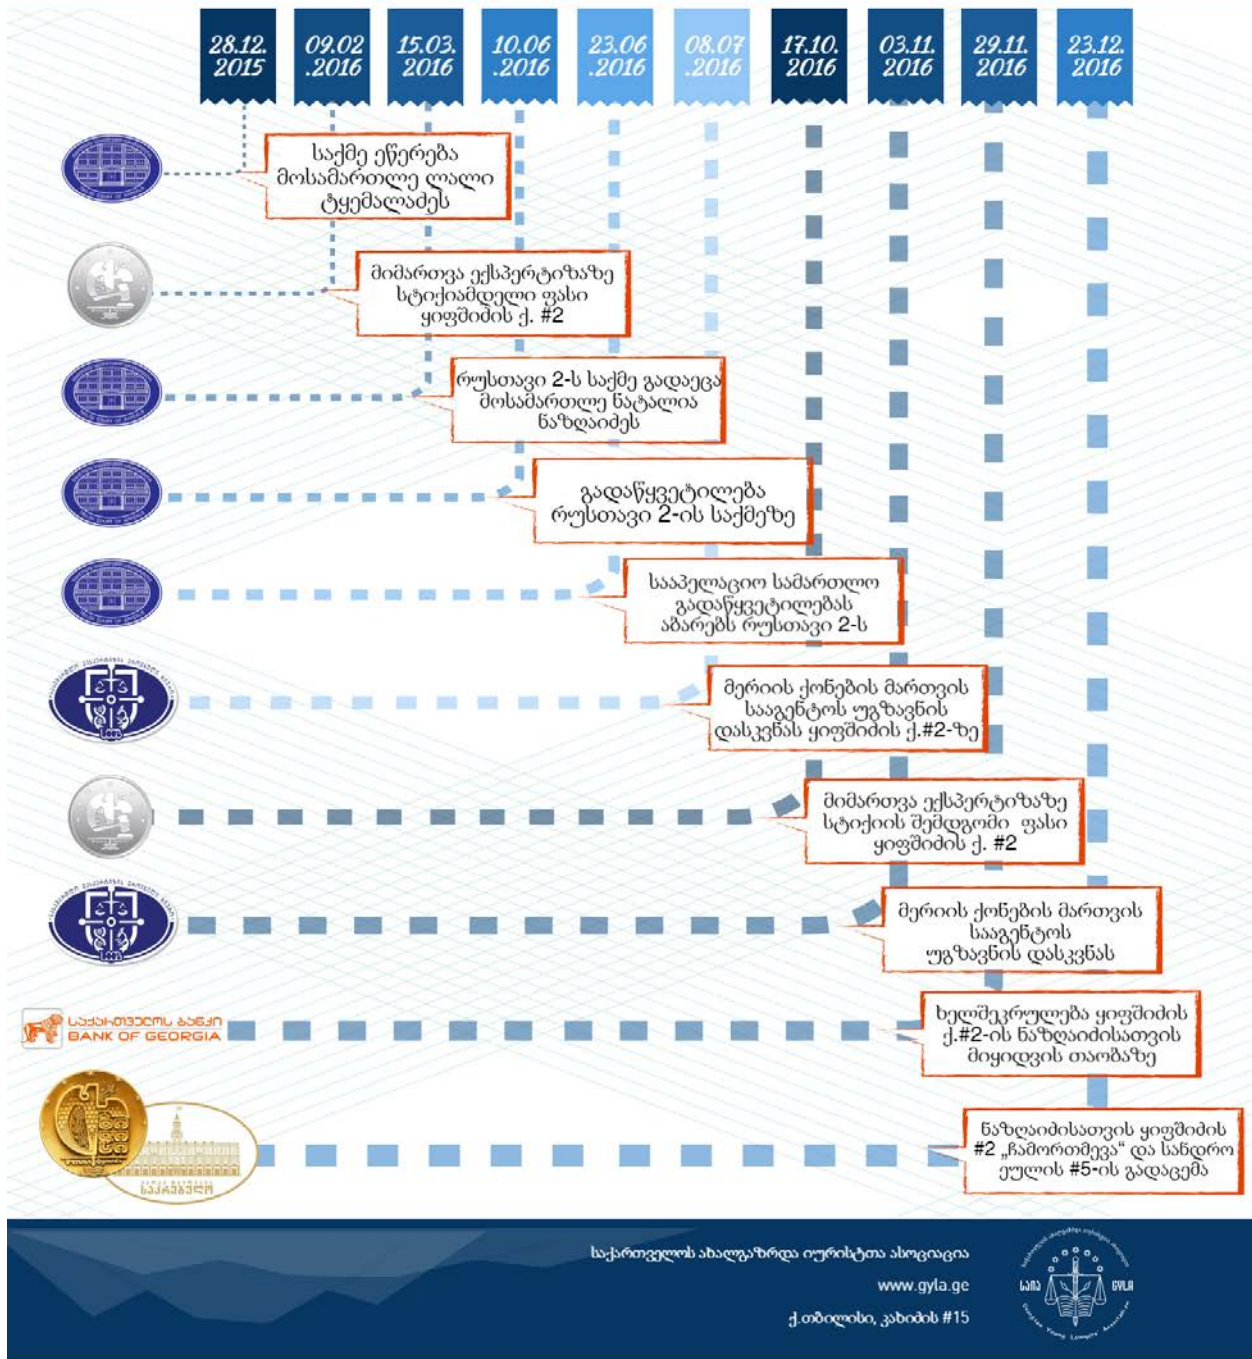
28.12.2015

09.02.2016

15.03.2016

10.06.2016

23.06.2016

08.07.2016

17.10.2016

03.11.2016

29.11.2016

23.12.2016

საქმე ეწერება მოსამართლე ლალი ტყემალაძეს

მიმართვა ექსპერტიზაზე სტიქიამდელი ფასი ყიფშიძის ქ. #2

რუსთავი 2-ს საქმე გადაეცა მოსამართლე ნატალია ნაზღაიძეს

გადაწყვეტილება რუსთავი 2-ის საქმეზე

სააპელაციო სამართლო გადაწყვეტილებას აზარებს რუსთავი 2-ს

მერიის ქონების მართვის სააგენტოს უგზავნის დასკვნას ყიფშიძის ქ.#2-ზე

მიმართვა ექსპერტიზაზე სტიქიის შემდგომი ფასი ყიფშიძის ქ. #2

მერიის ქონების მართვის სააგენტოს უგზავნის დასკვნას

საქართველოს ბანკი BANK OF GEORGIA

ხელშეკრულება ყიფშიძის ქ.#2-ის ნაზღაიძისათვის მიყიდვის თაობაზე

საპატრიარქო

ნაზღაიძისათვის ყიფშიძის #2 „ჩამორთმევა" და სანდრო ეულის #5-ის გადაცემა

საქართველოს ახალგაზრდა იურისტთა ასოციაცია

www.gyla.ge

ქ.თბილისი, ჯაბიძის #15

საია GYLA